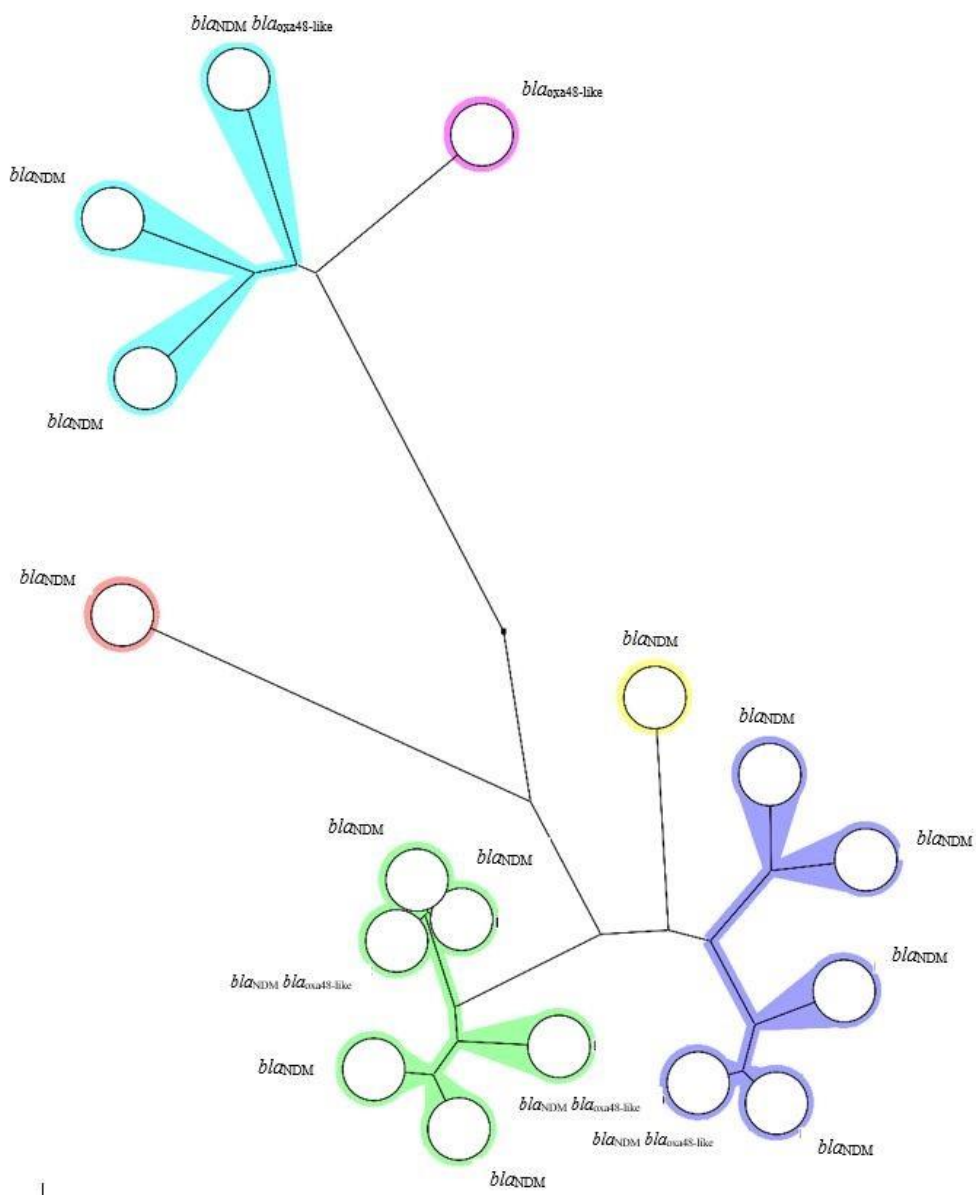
$bla_{NDM}$ $bla_{oxa48\text{-like}}$

$bla_{oxa48\text{-like}}$

$bla_{NDM}$

$bla_{NDM}$

$bla_{NDM}$

$bla_{NDM}$

$bla_{NDM}$

$bla_{NDM}$

$bla_{NDM}$

$bla_{NDM}$

$bla_{NDM}$ $bla_{oxa48\text{-like}}$

$bla_{NDM}$

$bla_{NDM}$ $bla_{oxa48\text{-like}}$

$bla_{NDM}$ $bla_{oxa48\text{-like}}$

$bla_{NDM}$

$bla_{NDM}$